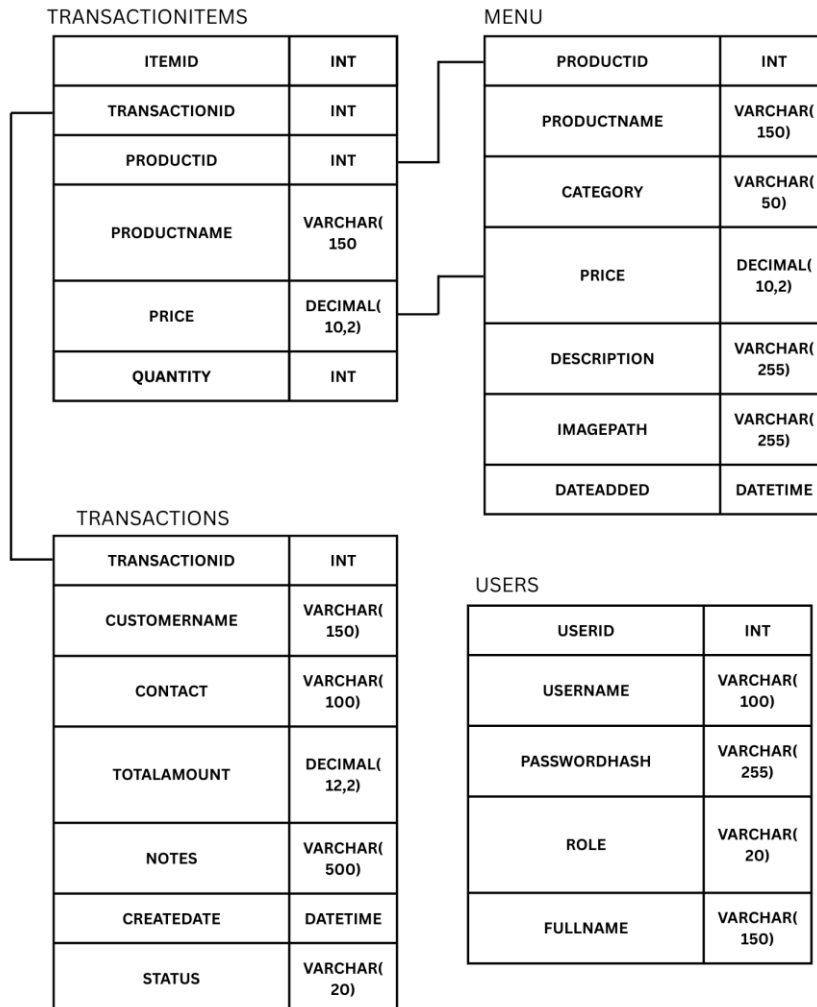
TRANSACTIONITEMS

| ITEMID | INT |
|---|---|
| TRANSACTIONID | INT |
| PRODUCTID | INT |
| PRODUCTNAME | VARCHAR(150 |
| PRICE | DECIMAL(10,2) |
| QUANTITY | INT |

MENU

| PRODUCTID | INT |
|---|---|
| PRODUCTNAME | VARCHAR(150) |
| CATEGORY | VARCHAR(50) |
| PRICE | DECIMAL(10,2) |
| DESCRIPTION | VARCHAR(255) |
| IMAGEPATH | VARCHAR(255) |
| DATEADDED | DATETIME |

TRANSACTIONS

| TRANSACTIONID | INT |
|---|---|
| CUSTOMERNAME | VARCHAR(150) |
| CONTACT | VARCHAR(100) |
| TOTALAMOUNT | DECIMAL(12,2) |
| NOTES | VARCHAR(500) |
| CREATEDATE | DATETIME |
| STATUS | VARCHAR(20) |

USERS

| USERID | INT |
|---|---|
| USERNAME | VARCHAR(100) |
| PASSWORDHASH | VARCHAR(255) |
| ROLE | VARCHAR(20) |
| FULLNAME | VARCHAR(150) |